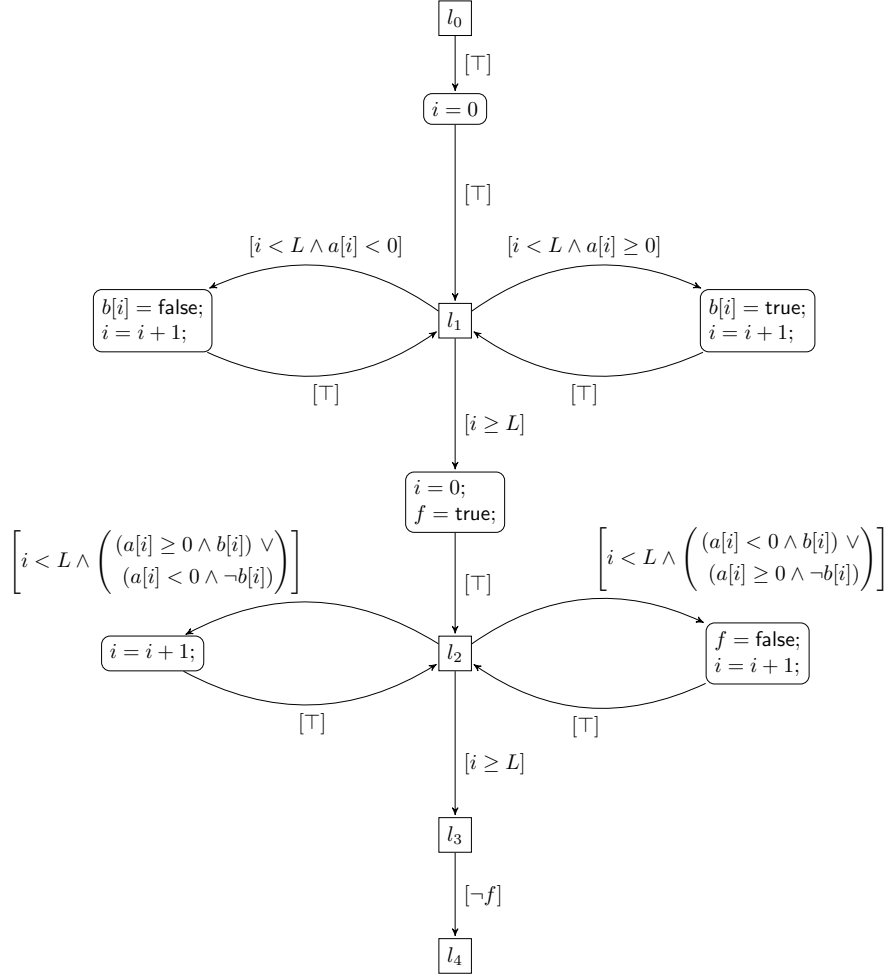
$l_0$

$[\top]$

$i = 0$

$[\top]$

$[i < L \wedge a[i] < 0]$

$[i < L \wedge a[i] \geq 0]$

$b[i] = \mathsf{false};$
$i = i + 1;$

$l_1$

$b[i] = \mathsf{true};$
$i = i + 1;$

$[\top]$

$[\top]$

$[i \geq L]$

$i = 0;$
$f = \mathsf{true};$

$\left[i < L \wedge \begin{pmatrix} (a[i] \geq 0 \wedge b[i]) \vee \\ (a[i] < 0 \wedge \neg b[i]) \end{pmatrix}\right]$

$\left[i < L \wedge \begin{pmatrix} (a[i] < 0 \wedge b[i]) \vee \\ (a[i] \geq 0 \wedge \neg b[i]) \end{pmatrix}\right]$

$[\top]$

$i = i + 1;$

$l_2$

$f = \mathsf{false};$
$i = i + 1;$

$[\top]$

$[\top]$

$[i \geq L]$

$l_3$

$[\neg f]$

$l_4$